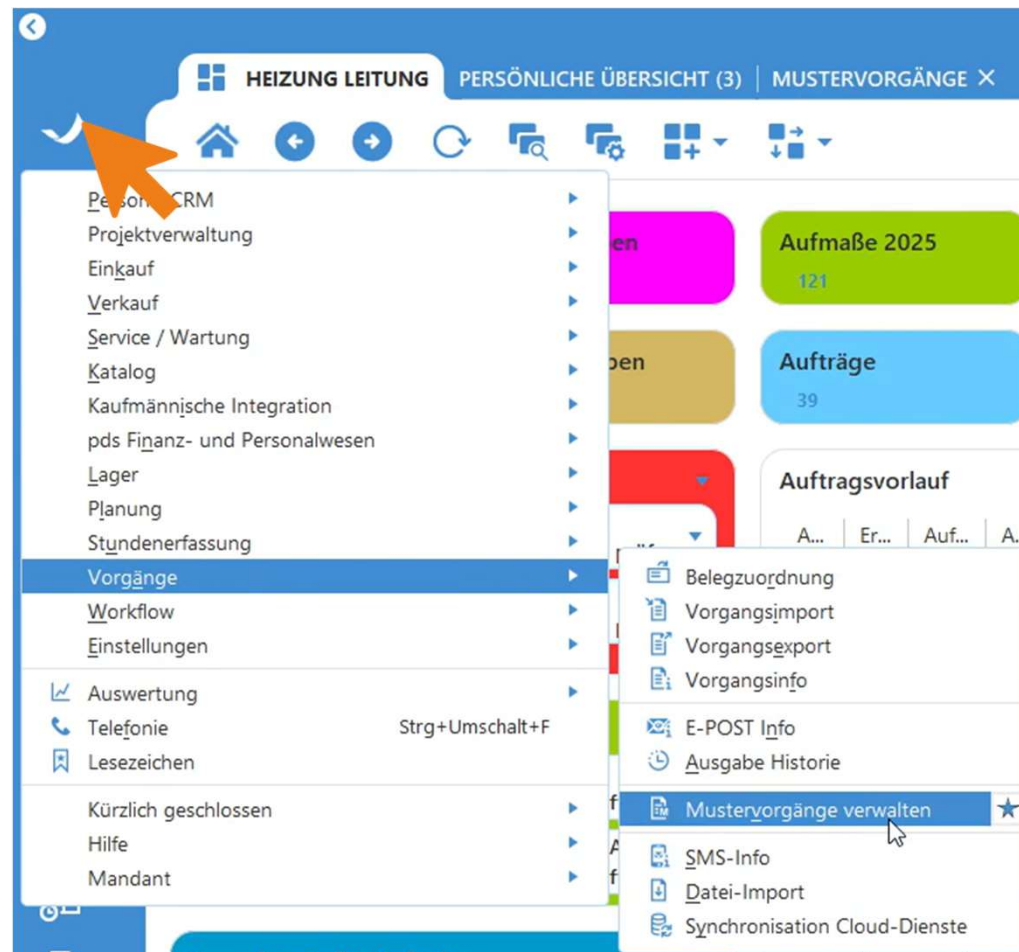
HEIZUNG LEITUNG | PERSÖNLICHE ÜBERSICHT (3) | MUSTERVORGÄNGE ×

Pe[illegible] CRM
Projektverwaltung
Einkauf
Verkauf
Service / Wartung
Katalog
Kaufmännische Integration
pds Finanz- und Personalwesen
Lager
Planung
Stundenerfassung
Vorgänge
Workflow
Einstellungen
Auswertung
Telefonie Strg+Umschalt+F
Lesezeichen
Kürzlich geschlossen
Hilfe
Mandant

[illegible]en
Aufmaße 2025
121
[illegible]ben
Aufträge
39
Auftragsvorlauf
A... Er... Auf... A...

Belegzuordnung
Vorgangsimport
Vorgangsexport
Vorgangsinfo
E-POST Info
Ausgabe Historie
Mustervorgänge verwalten
SMS-Info
Datei-Import
Synchronisation Cloud-Dienste